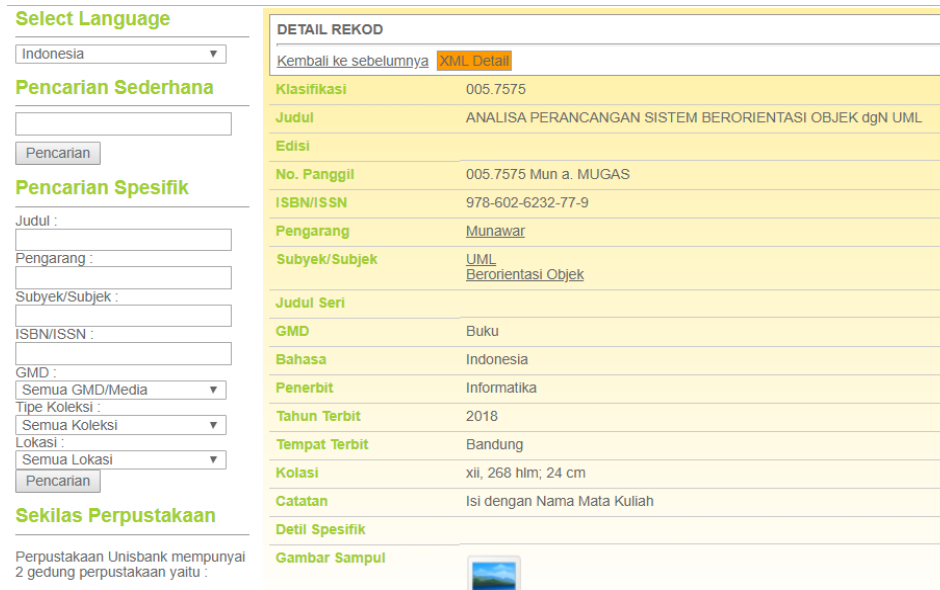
Select Language

Indonesia

Pencarian Sederhana

Pencarian

Pencarian Spesifik

Judul :

Pengarang :

Subyek/Subjek :

ISBN/ISSN :

GMD :
Semua GMD/Media

Tipe Koleksi :
Semua Koleksi

Lokasi :
Semua Lokasi

Pencarian

Sekilas Perpustakaan

Perpustakaan Unisbank mempunyai 2 gedung perpustakaan yaitu :

DETAIL REKOD

Kembali ke sebelumnya XML Detail

| | |
|---|---|
| Klasifikasi | 005.7575 |
| Judul | ANALISA PERANCANGAN SISTEM BERORIENTASI OBJEK dgN UML |
| Edisi | |
| No. Panggil | 005.7575 Mun a. MUGAS |
| ISBN/ISSN | 978-602-6232-77-9 |
| Pengarang | Munawar |
| Subyek/Subjek | UML<br>Berorientasi Objek |
| Judul Seri | |
| GMD | Buku |
| Bahasa | Indonesia |
| Penerbit | Informatika |
| Tahun Terbit | 2018 |
| Tempat Terbit | Bandung |
| Kolasi | xii, 268 hlm; 24 cm |
| Catatan | Isi dengan Nama Mata Kuliah |
| Detil Spesifik | |
| Gambar Sampul | |